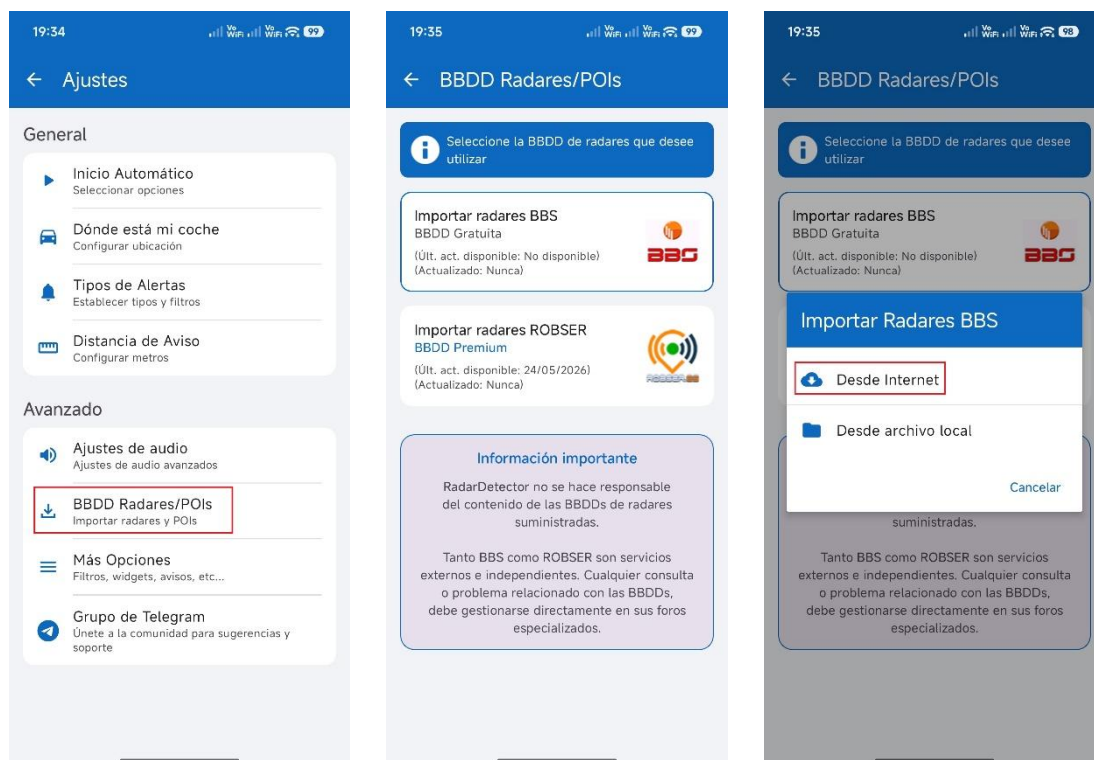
19:34

99

← Ajustes

General

Inicio Automático
Seleccionar opciones

Dónde está mi coche
Configurar ubicación

Tipos de Alertas
Establecer tipos y filtros

Distancia de Aviso
Configurar metros

Avanzado

Ajustes de audio
Ajustes de audio avanzados

BBDD Radares/POIs
Importar radares y POIs

Más Opciones
Filtros, widgets, avisos, etc...

Grupo de Telegram
Únete a la comunidad para sugerencias y soporte

19:35

99

← BBDD Radares/POIs

Seleccione la BBDD de radares que desee utilizar

Importar radares BBS
BBDD Gratuita
(Últ. act. disponible: No disponible)
(Actualizado: Nunca)

BBS

Importar radares ROBSER
BBDD Premium
(Últ. act. disponible: 24/05/2026)
(Actualizado: Nunca)

Información importante

RadarDetector no se hace responsable del contenido de las BBDDs de radares suministradas.

Tanto BBS como ROBSER son servicios externos e independientes. Cualquier consulta o problema relacionado con las BBDDs, debe gestionarse directamente en sus foros especializados.

19:35

98

← BBDD Radares/POIs

Seleccione la BBDD de radares que desee utilizar

Importar radares BBS
BBDD Gratuita
(Últ. act. disponible: No disponible)
(Actualizado: Nunca)

BBS

Importar Radares BBS

Desde Internet

Desde archivo local

Cancelar

suministradas.

Tanto BBS como ROBSER son servicios externos e independientes. Cualquier consulta o problema relacionado con las BBDDs, debe gestionarse directamente en sus foros especializados.